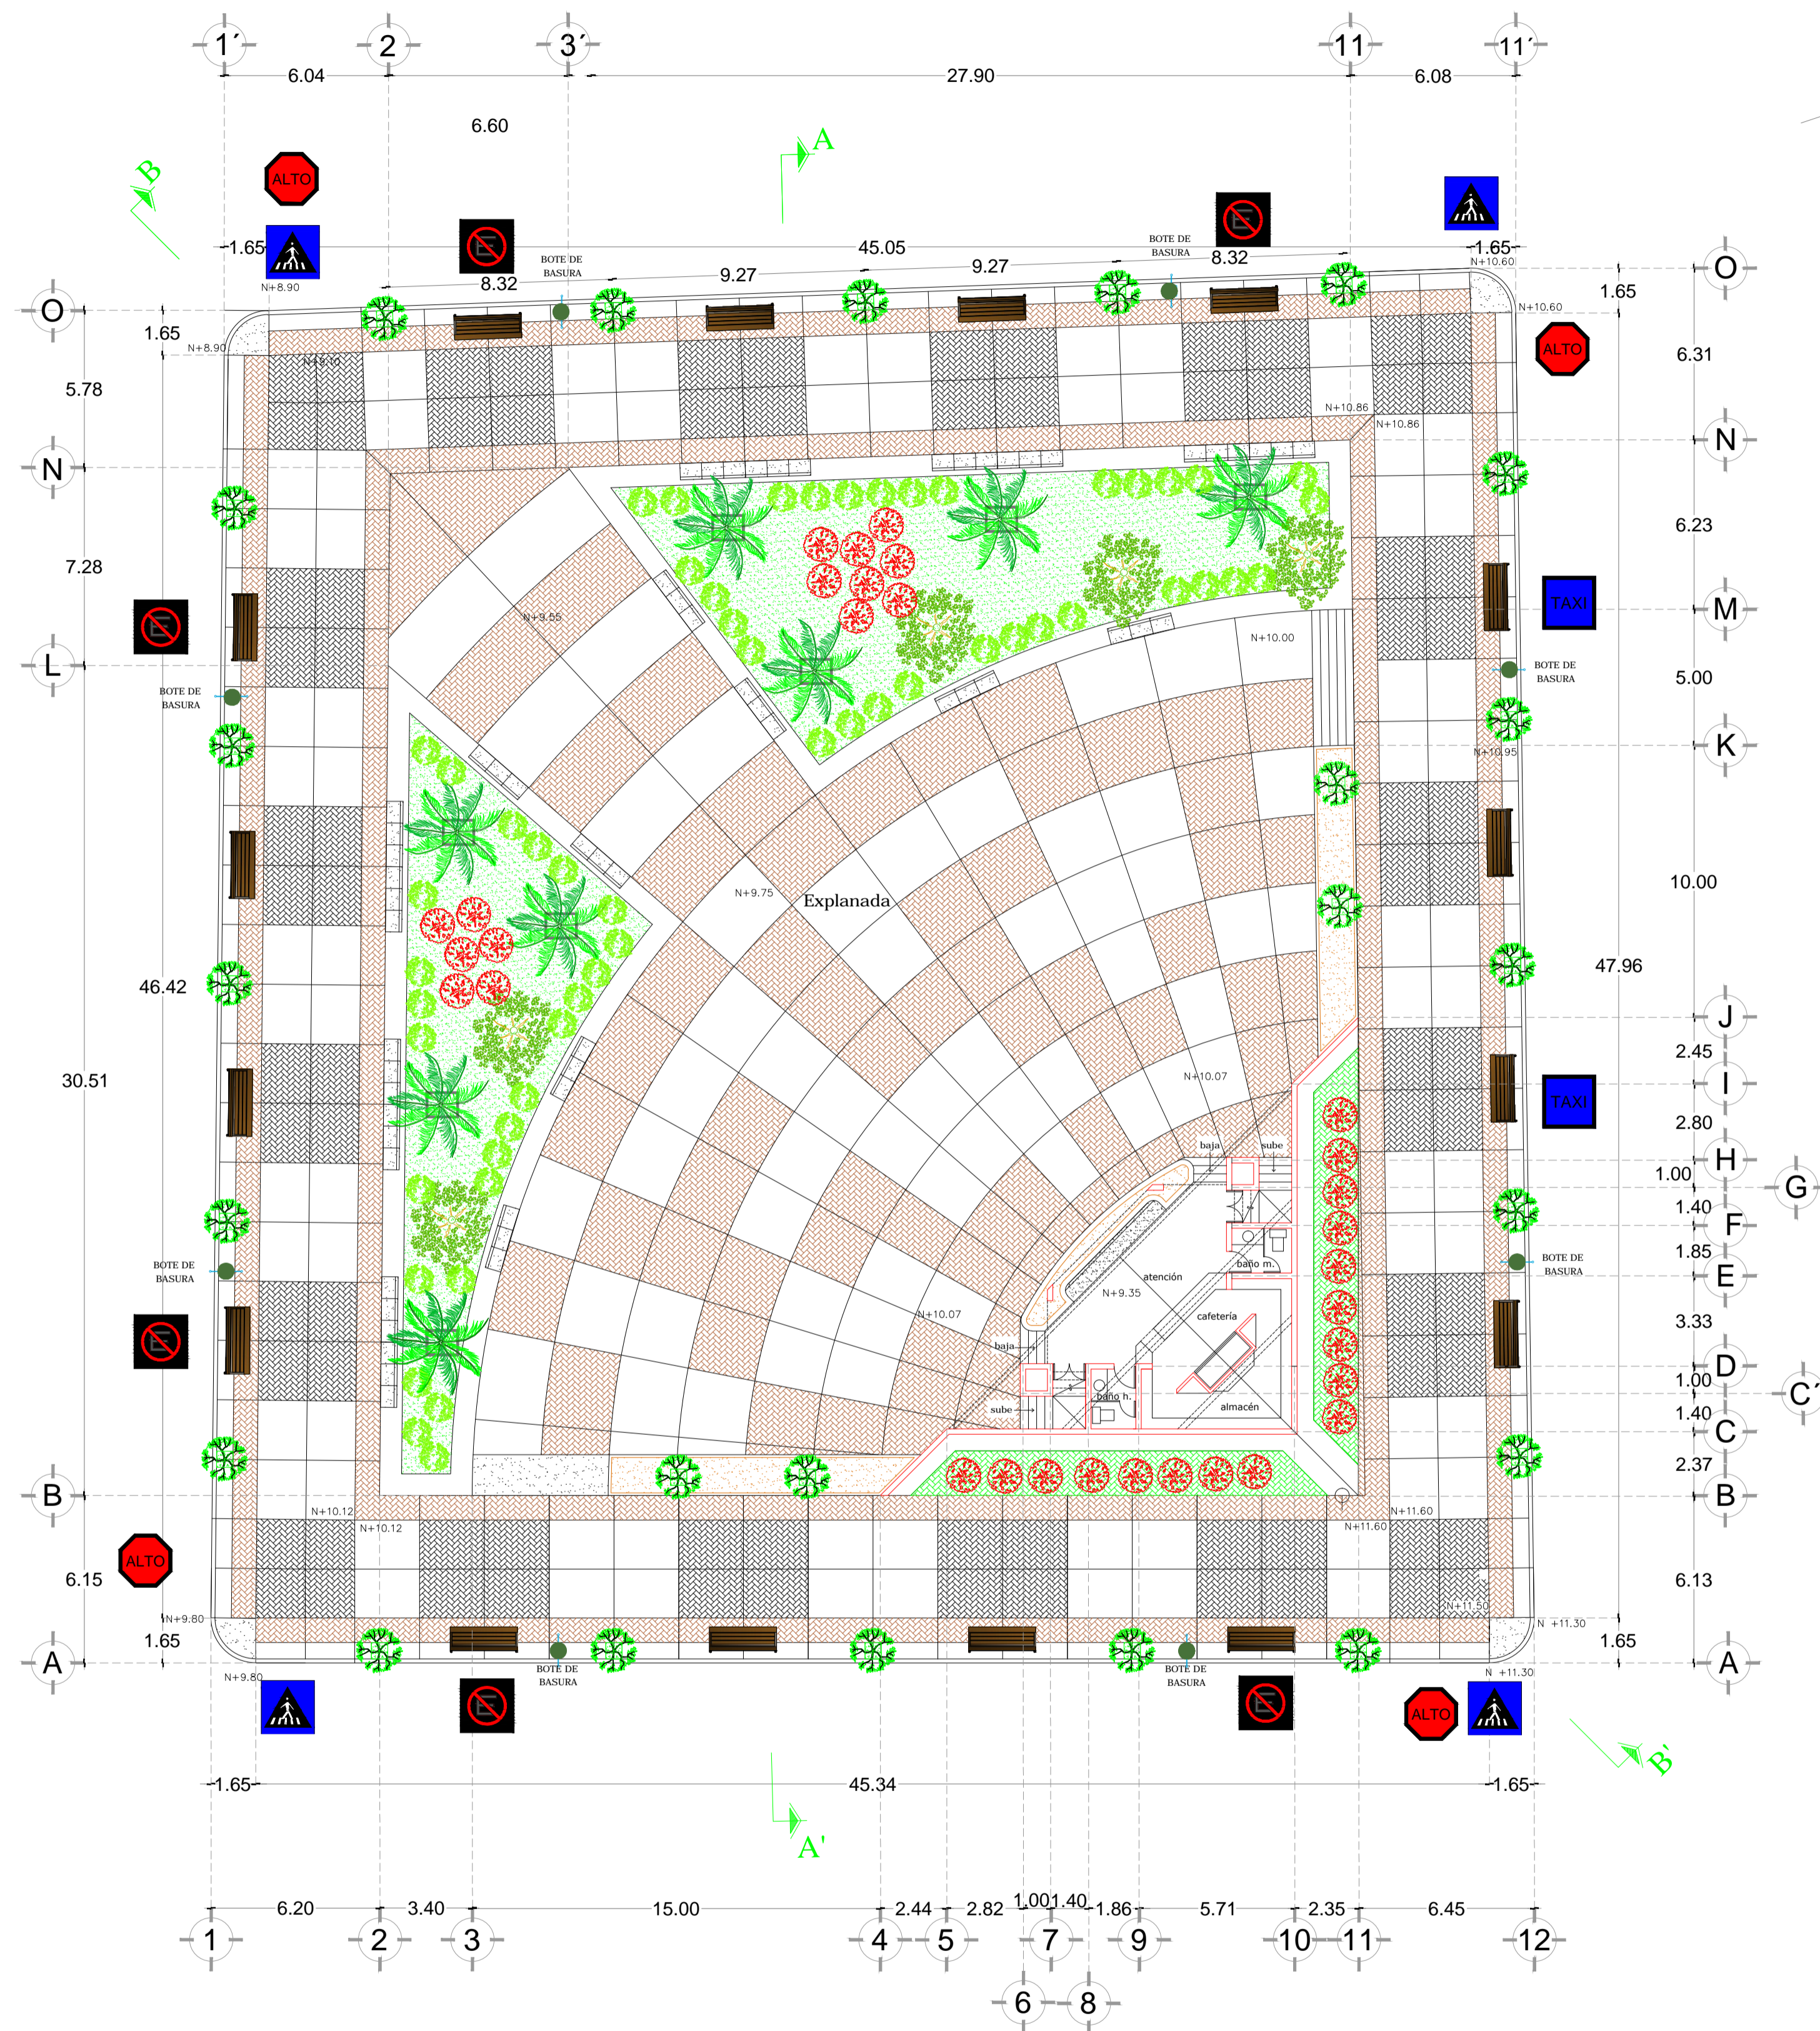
1´ 2 3´ 11 11´

6.04 27.90 6.08

6.60

A

B

ALTO

BOTE DE BASURA

BOTE DE BASURA

1.65 45.05 1.65

8.32 9.27 9.27 8.32

N+8.90

N+10.60

O O

1.65

N+10.60

ALTO

1.65

N+8.90

6.31

5.78

N+10.86

N+10.86

N N

6.23

7.28

TAXI

M

L

N+9.55

N+10.00

BOTE DE BASURA

BOTE DE BASURA

5.00

N+10.95

K

N+9.75

Explanada

10.00

46.42

47.96

J

2.45

30.51

N+10.07

TAXI

I

2.80

baja

sube

H

1.00

G

1.40

F

BOTE DE BASURA

atención

N+9.35

baño m.

1.85

BOTE DE BASURA

E

cafetería

N+10.07

3.33

baja

D

1.00

C´

sube

baño h.

almacén

1.40

C

2.37

B B

N+10.12

N+10.12

N+11.60

N+11.60

ALTO

6.15

6.13

N+11.50

N+9.80

N +11.30

1.65

1.65

A A

N+9.80

BOTE DE BASURA

BOTE DE BASURA

N +11.30

ALTO

B´

1.65 45.34 1.65

A´

6.20 3.40 15.00 2.44 2.82 1.00 1.40 1.86 5.71 2.35 6.45

1 2 3 4 5 7 9 10 11 12

6 8